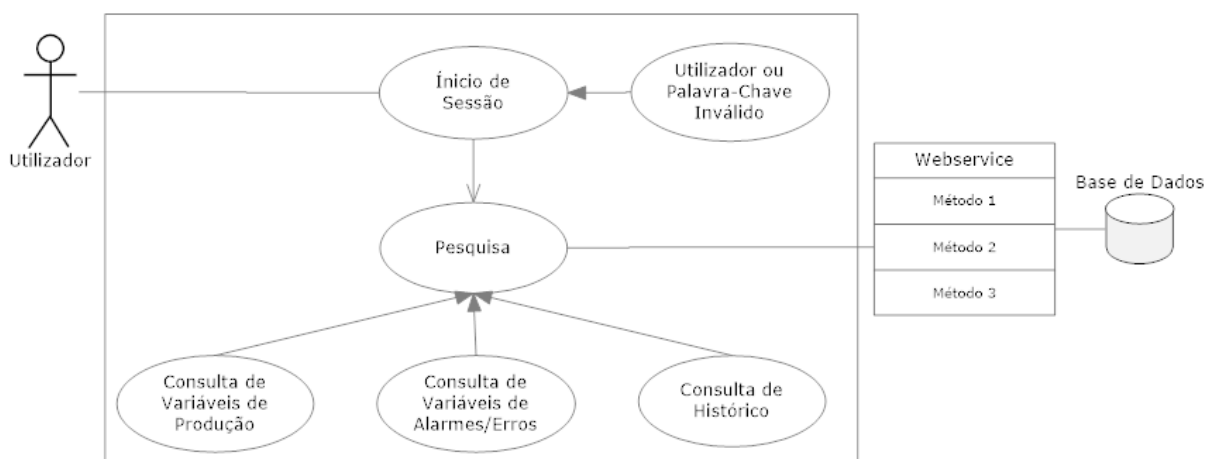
Utilizador

Início de Sessão

Utilizador ou Palavra-Chave Inválido

Pesquisa

Consulta de Variáveis de Produção

Consulta de Variáveis de Alarmes/Erros

Consulta de Histórico

| Webservice |
|---|
| Método 1 |
| Método 2 |
| Método 3 |

Base de Dados